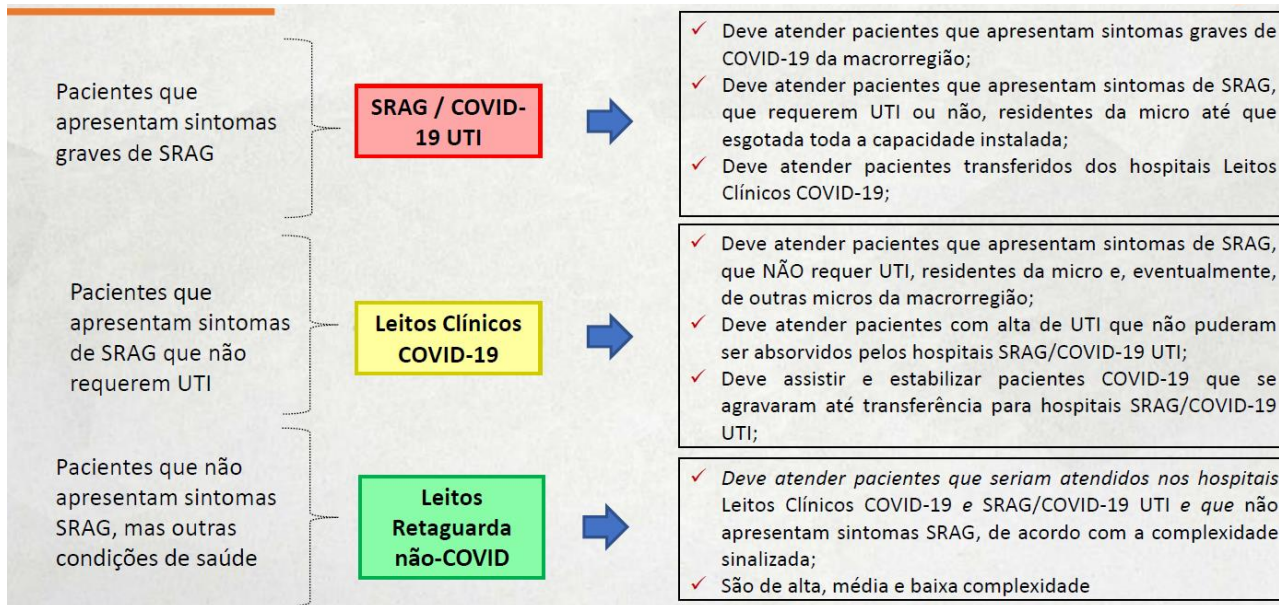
Pacientes que apresentam sintomas graves de SRAG

SRAG / COVID-19 UTI

✓ Deve atender pacientes que apresentam sintomas graves de COVID-19 da macrorregião;
✓ Deve atender pacientes que apresentam sintomas de SRAG, que requerem UTI ou não, residentes da micro até que esgotada toda a capacidade instalada;
✓ Deve atender pacientes transferidos dos hospitais Leitos Clínicos COVID-19;

Pacientes que apresentam sintomas de SRAG que não requerem UTI

Leitos Clínicos COVID-19

✓ Deve atender pacientes que apresentam sintomas de SRAG, que NÃO requer UTI, residentes da micro e, eventualmente, de outras micros da macrorregião;
✓ Deve atender pacientes com alta de UTI que não puderam ser absorvidos pelos hospitais SRAG/COVID-19 UTI;
✓ Deve assistir e estabilizar pacientes COVID-19 que se agravaram até transferência para hospitais SRAG/COVID-19 UTI;

Pacientes que não apresentam sintomas SRAG, mas outras condições de saúde

Leitos Retaguarda não-COVID

✓ Deve atender pacientes que seriam atendidos nos hospitais Leitos Clínicos COVID-19 e SRAG/COVID-19 UTI e que não apresentam sintomas SRAG, de acordo com a complexidade sinalizada;
✓ São de alta, média e baixa complexidade